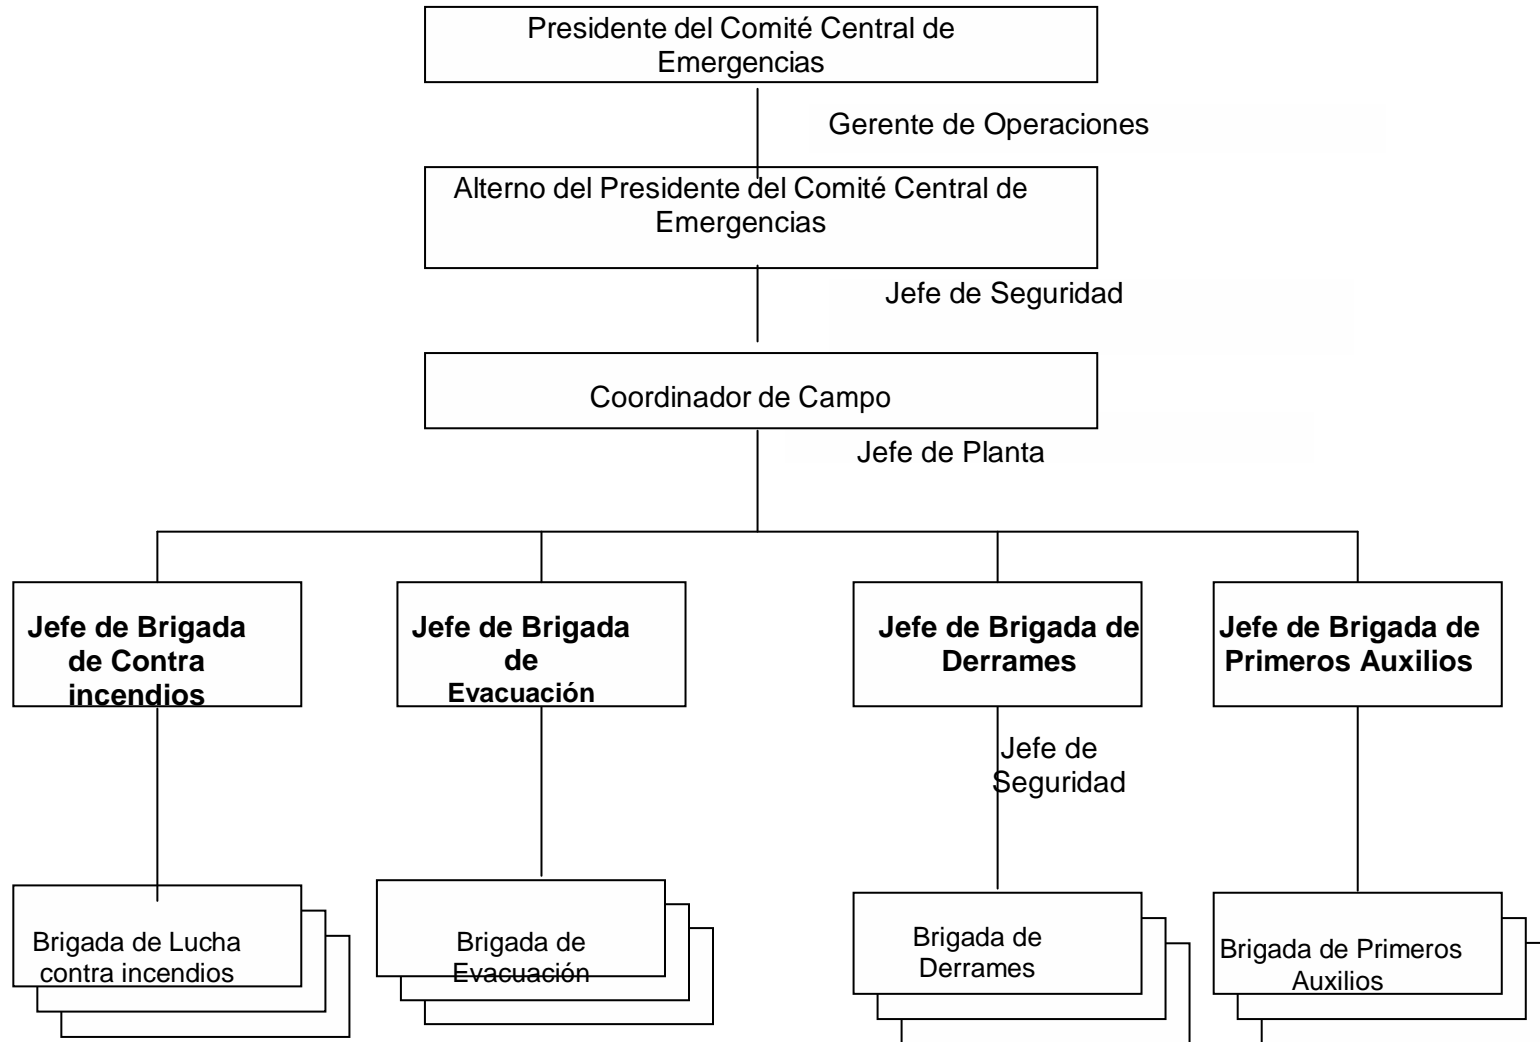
Presidente del Comité Central de Emergencias

Gerente de Operaciones

Alterno del Presidente del Comité Central de Emergencias

Jefe de Seguridad

Coordinador de Campo

Jefe de Planta

**Jefe de Brigada de Contra incendios**

**Jefe de Brigada de Evacuación**

**Jefe de Brigada de Derrames**

**Jefe de Brigada de Primeros Auxilios**

Jefe de Seguridad

Brigada de Lucha contra incendios

Brigada de Evacuación

Brigada de Derrames

Brigada de Primeros Auxilios